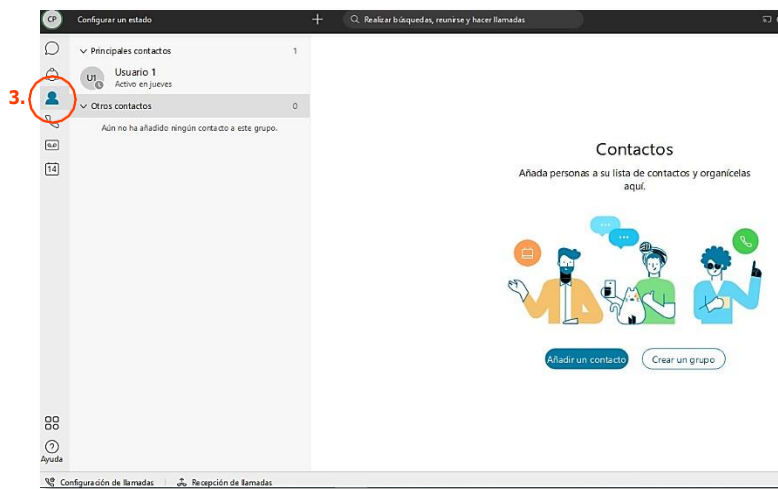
CP Configurar un estado

Realizar búsquedas, reunirse y hacer llamadas

3.

Principales contactos 1

U1 Usuario 1
Activo en jueves

Otros contactos 0

Aún no ha añadido ningún contacto a este grupo.

14

Ayuda

Contactos

Añada personas a su lista de contactos y organícelas aquí.

Añadir un contacto

Crear un grupo

Configuración de llamadas

Recepción de llamadas